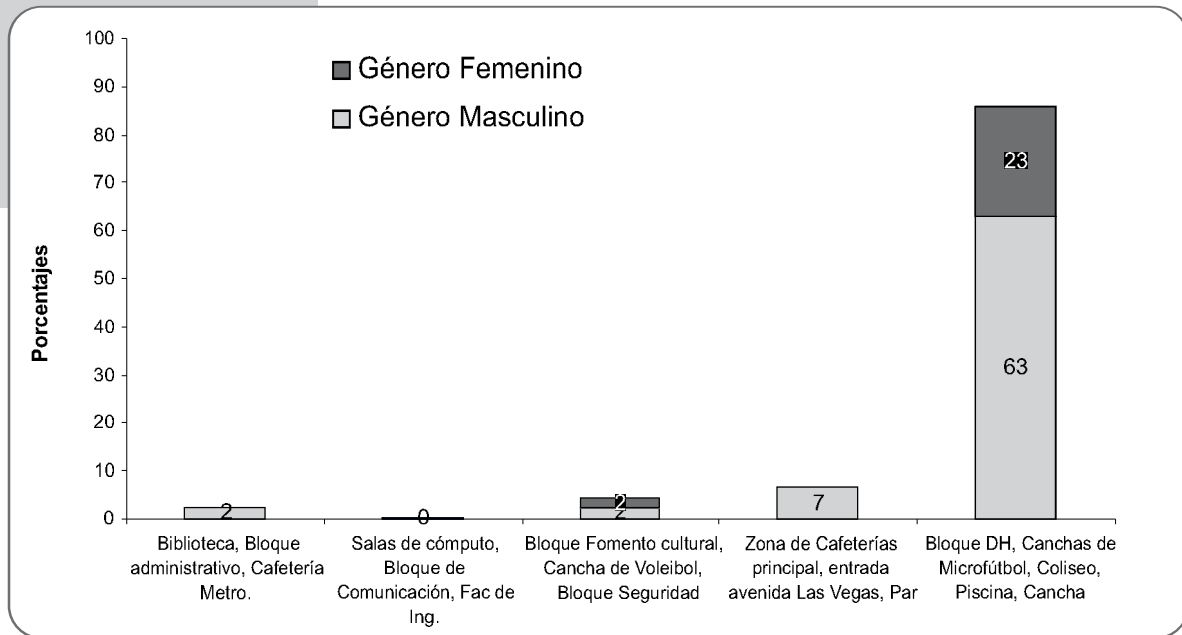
100
90
80
70
60
50
40
30
20
10
0

Porcentajes

Género Femenino
Género Masculino

2
0
2
2
7
23
63

Biblioteca, Bloque administrativo, Cafetería Metro.

Salas de cómputo, Bloque de Comunicación, Fac de Ing.

Bloque Fomento cultural, Cancha de Voleibol, Bloque Seguridad

Zona de Cafeterías principal, entrada avenida Las Vegas, Par

Bloque DH, Canchas de Microfútbol, Coliseo, Piscina, Cancha